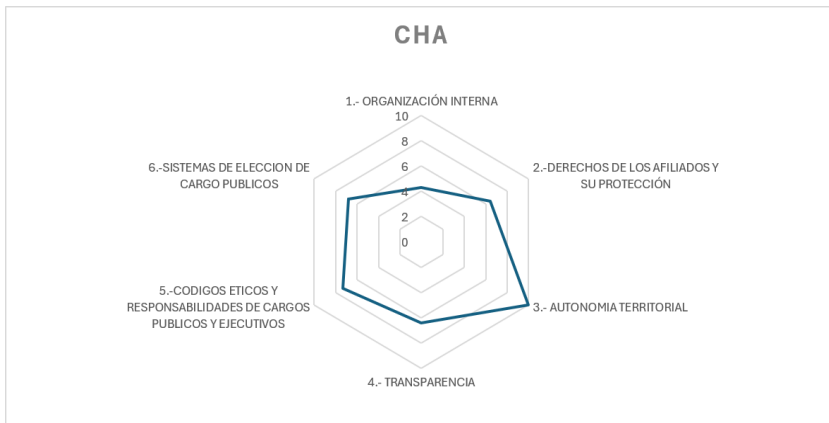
CHA

1.- ORGANIZACIÓN INTERNA

10
8
6
4
2
0

2.-DERECHOS DE LOS AFILIADOS Y SU PROTECCIÓN

3.- AUTONOMIA TERRITORIAL

4.- TRANSPARENCIA

5.-CODIGOS ETICOS Y RESPONSABILIDADES DE CARGOS PUBLICOS Y EJECUTIVOS

6.-SISTEMAS DE ELECCION DE CARGO PUBLICOS